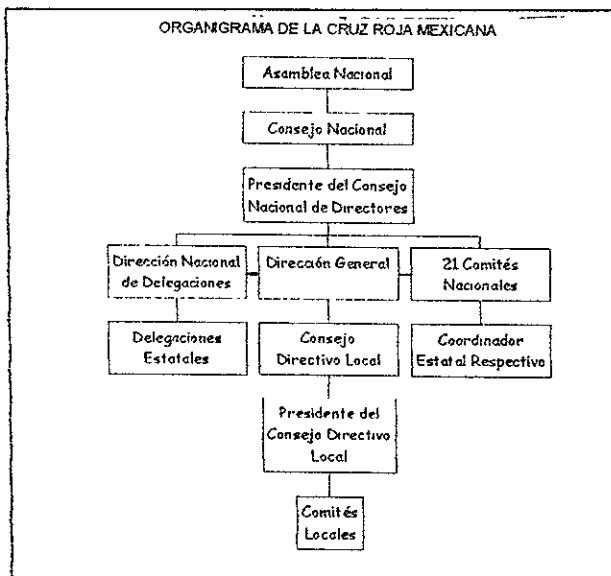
ORGANIGRAMA DE LA CRUZ ROJA MEXICANA

Asamblea Nacional

Consejo Nacional

Presidente del Consejo Nacional de Directores

Dirección Nacional de Delegaciones

Direccón General

21 Comités Nacionales

Delegaciones Estatales

Consejo Directivo Local

Coordinador Estatal Respectivo

Presidente del Consejo Directivo Local

Comités Locales